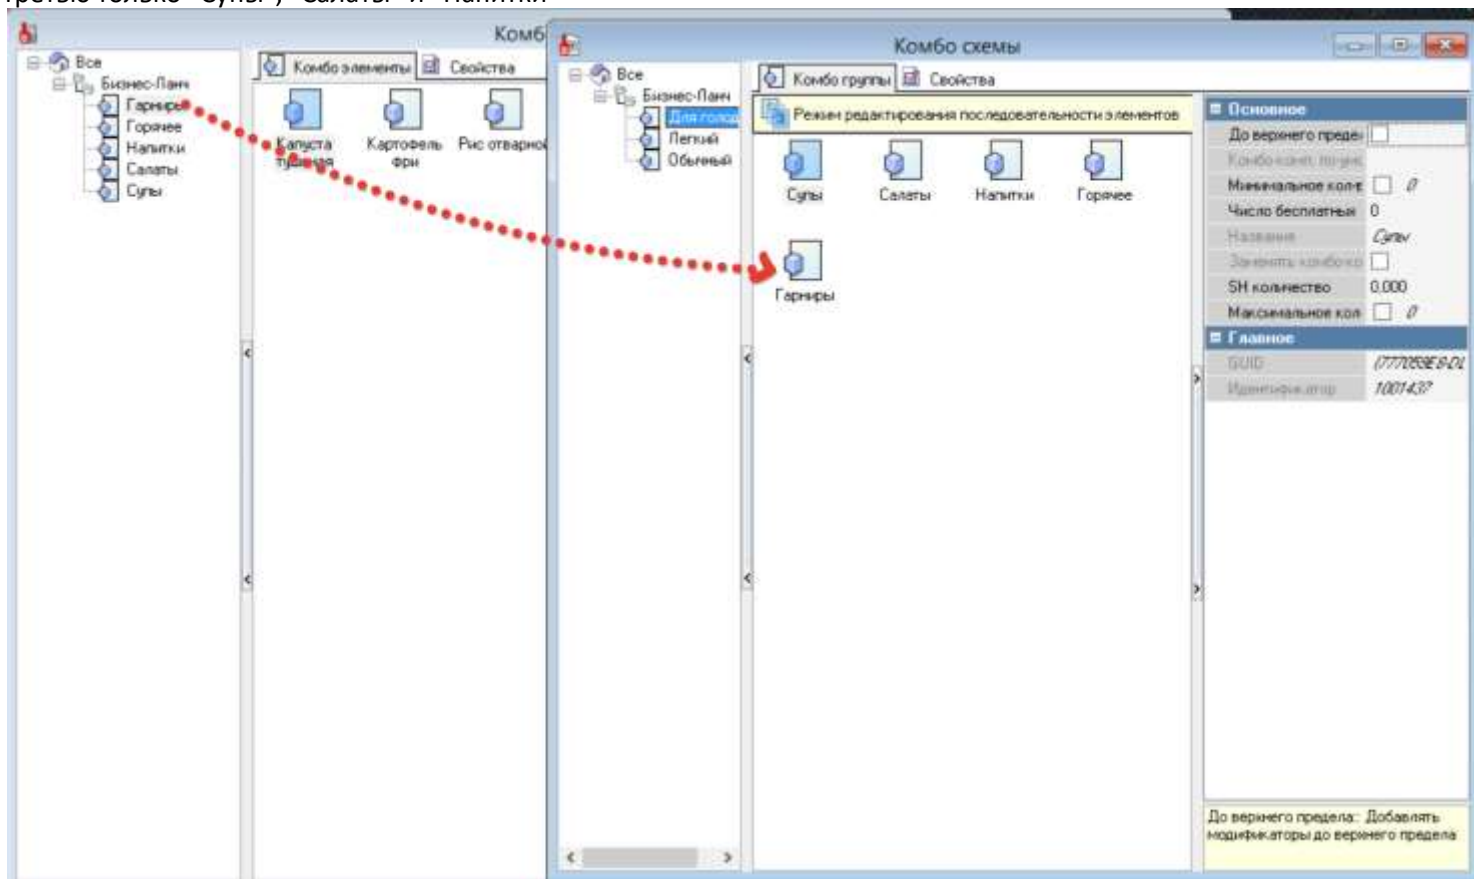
третью только "Супы", "Салаты" и "Напитки"

Комб
Все
Бизнес-Ланч
Гарниры
Горячее
Напитки
Салаты
Супы
Комбо элементы
Свойства
Капуста тушеная
Картофель фри
Рис отварной

Комбо схемы
Все
Бизнес-Ланч
Для голод
Легкий
Обычный
Комбо группы
Свойства
Режим редактирования последовательности элементов
Супы
Салаты
Напитки
Горячее
Гарниры

Основное
До верхнего преде
Комбо-конт. по-умо
Минимальное кол-в
Число бесплатных 0
Название Супы
Заменять комбо-ко
SH количество 0,000
Максимальное кол
Главное
GUID {777059E8-DL
Идентификатор 100143?

До верхнего предела: Добавлять модификаторы до верхнего предела